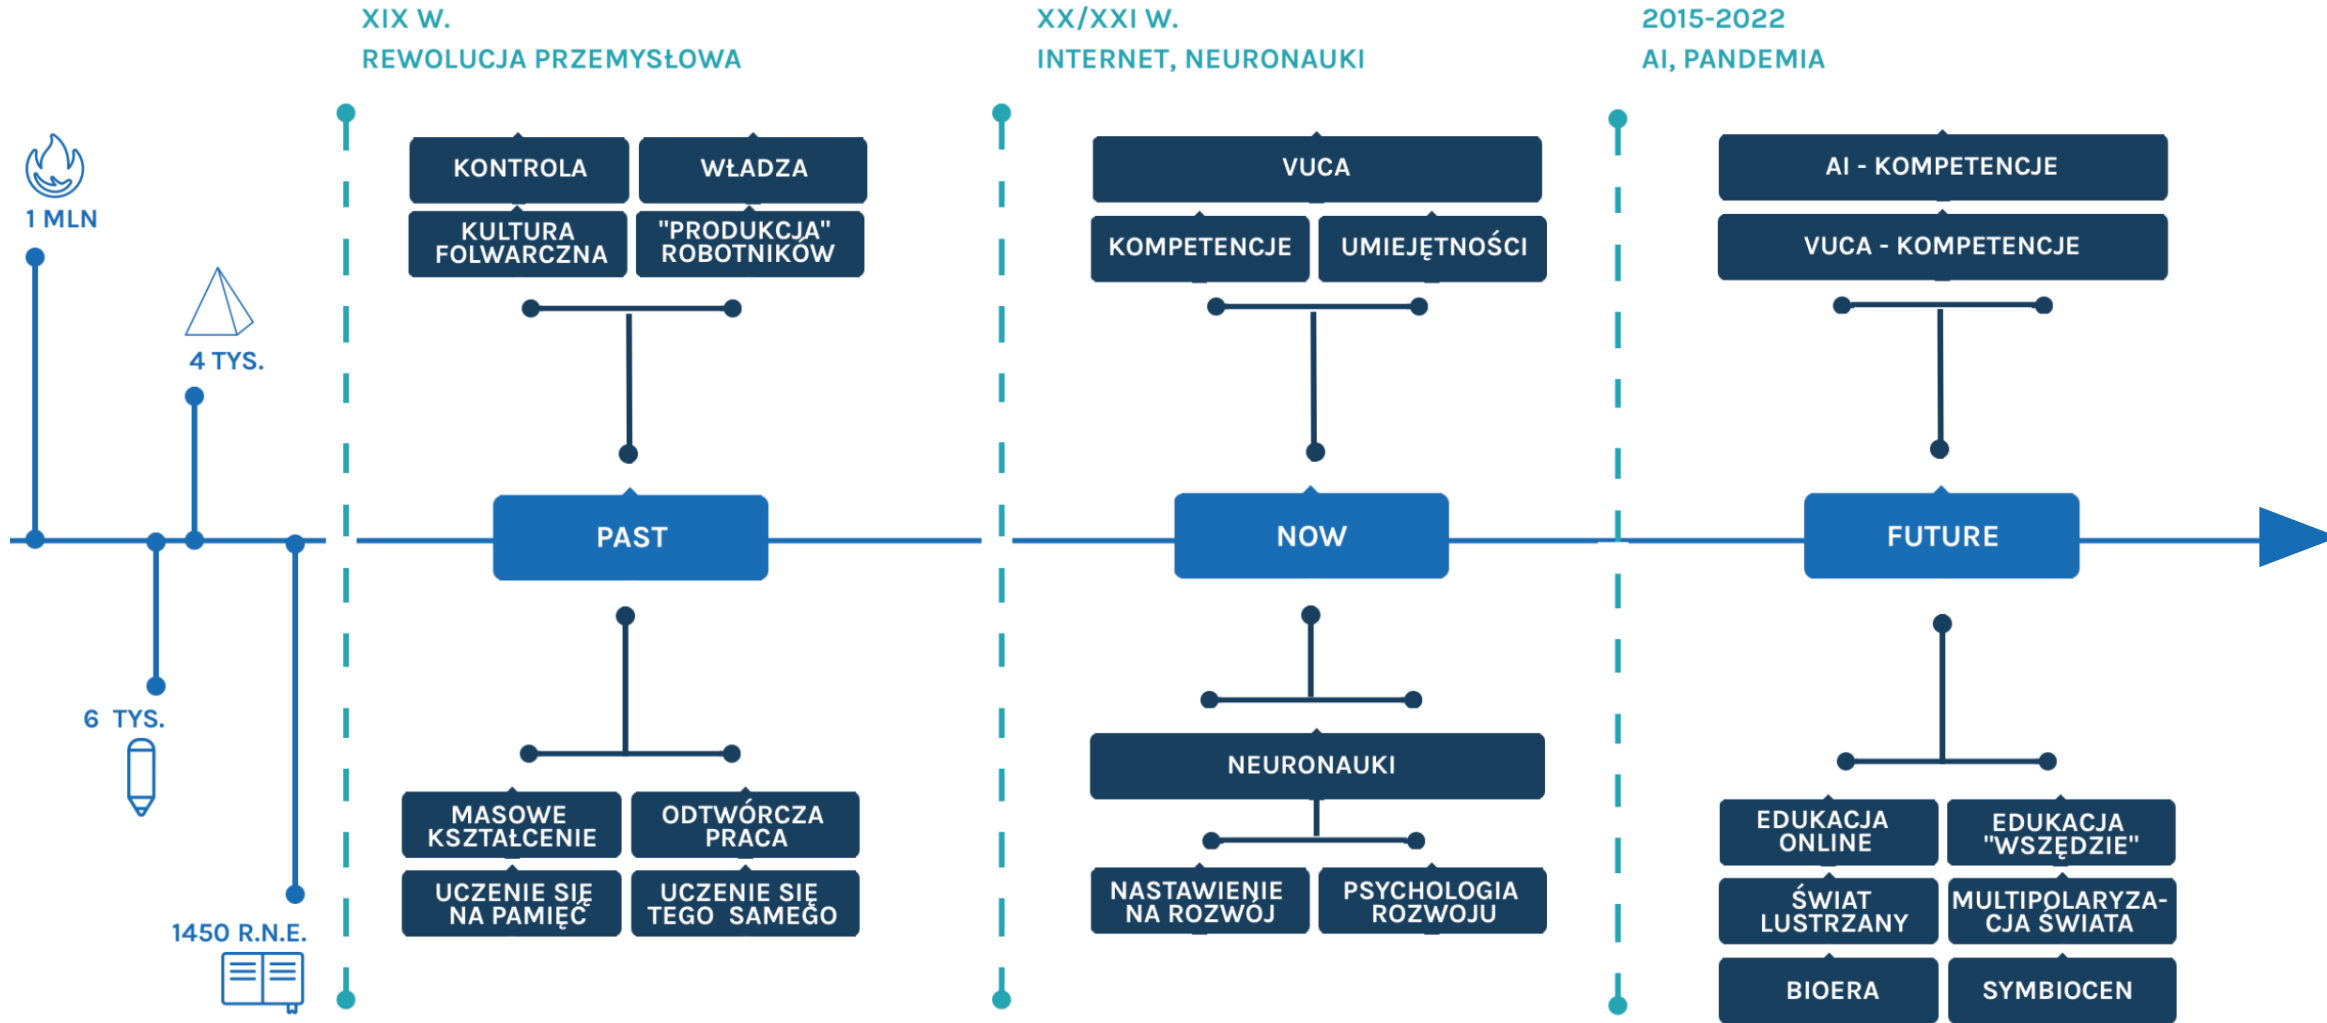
XIX W.
REWOLUCJA PRZEMYSŁOWA

XX/XXI W.
INTERNET, NEURONAUKI

2015-2022
AI, PANDEMIA

1 MLN

4 TYS.

6 TYS.

1450 R.N.E.

KONTROLA

WŁADZA

KULTURA FOLWARCZNA

"PRODUKCJA" ROBOTNIKÓW

PAST

MASOWE KSZTAŁCENIE

ODTWÓRCZA PRACA

UCZENIE SIĘ NA PAMIĘĆ

UCZENIE SIĘ TEGO SAMEGO

VUCA

KOMPETENCJE

UMIEJĘTNOŚCI

NOW

NEURONAUKI

NASTAWIENIE NA ROZWÓJ

PSYCHOLOGIA ROZWOJU

AI - KOMPETENCJE

VUCA - KOMPETENCJE

FUTURE

EDUKACJA ONLINE

EDUKACJA "WSZĘDZIE"

ŚWIAT LUSTRZANY

MULTIPOLARYZACJA ŚWIATA

BIOERA

SYMBIOCEN